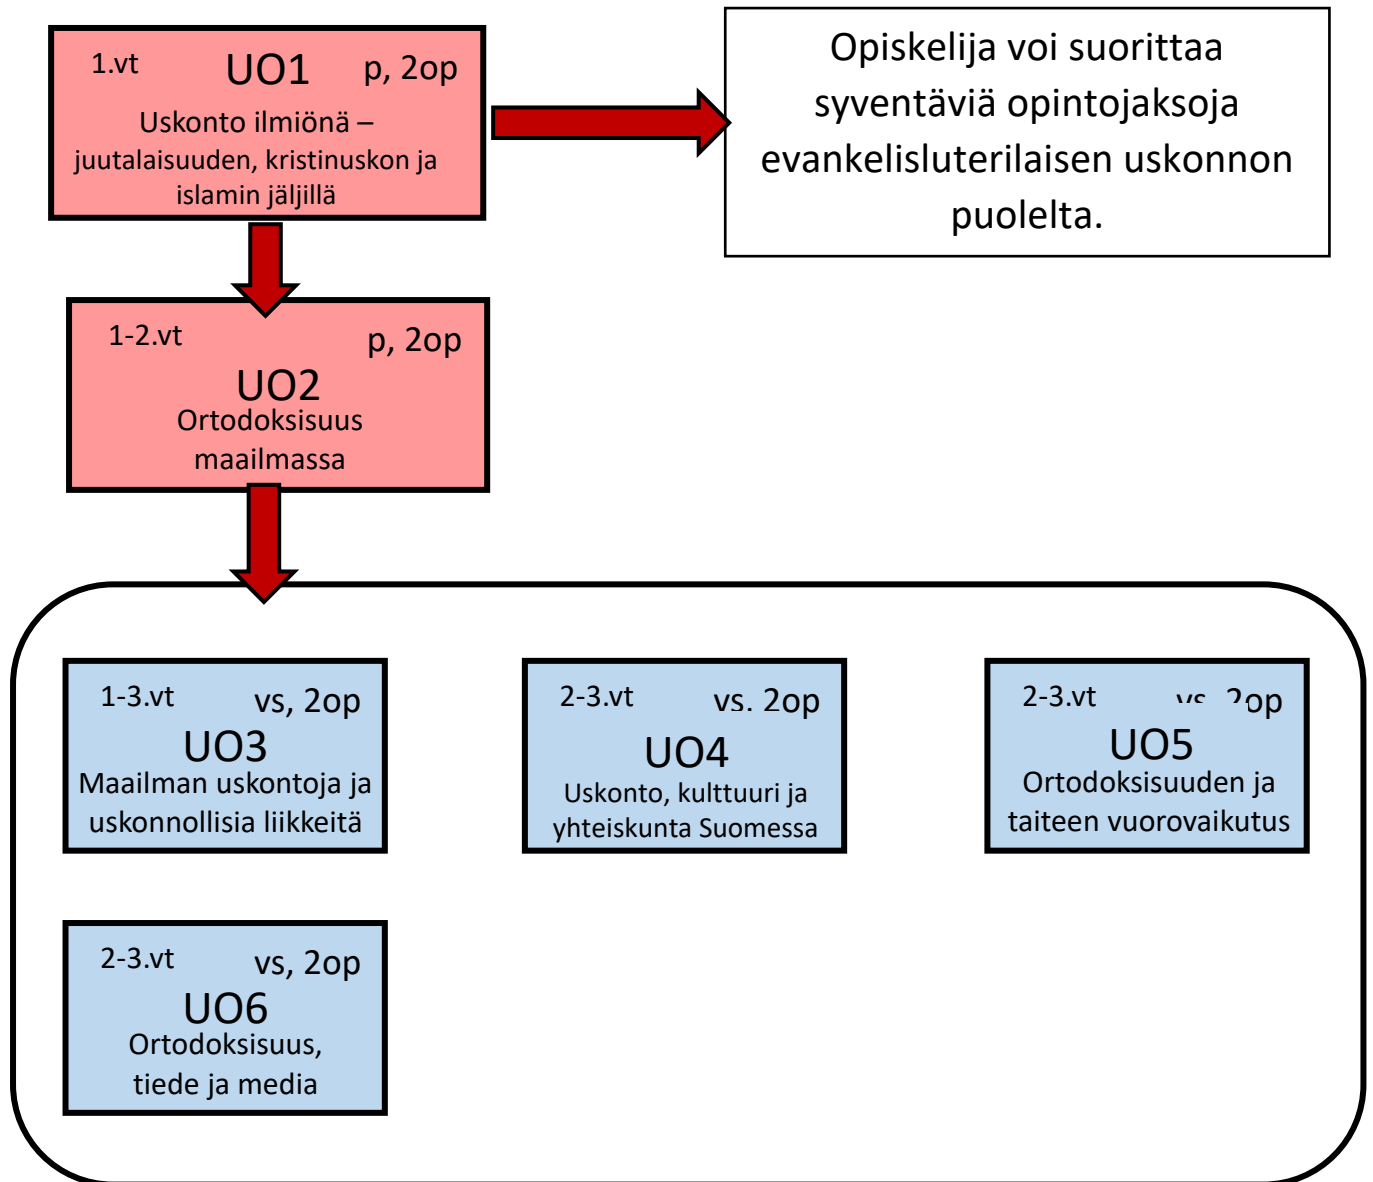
1.vt UO1 p, 2op

Uskonto ilmiönä – juutalaisuuden, kristinuskon ja islamin jäljillä

Opiskelija voi suorittaa syventäviä opintojaksoja evankelisluterilaisen uskonnon puolelta.

1-2.vt p, 2op

UO2

Ortodoksisuus maailmassa

1-3.vt vs, 2op

UO3

Maailman uskontoja ja uskonnollisia liikkeitä

2-3.vt vs. 2op

UO4

Uskonto, kulttuuri ja yhteiskunta Suomessa

2-3.vt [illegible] 2op

UO5

Ortodoksisuuden ja taiteen vuorovaikutus

2-3.vt vs, 2op

UO6

Ortodoksisuus, tiede ja media